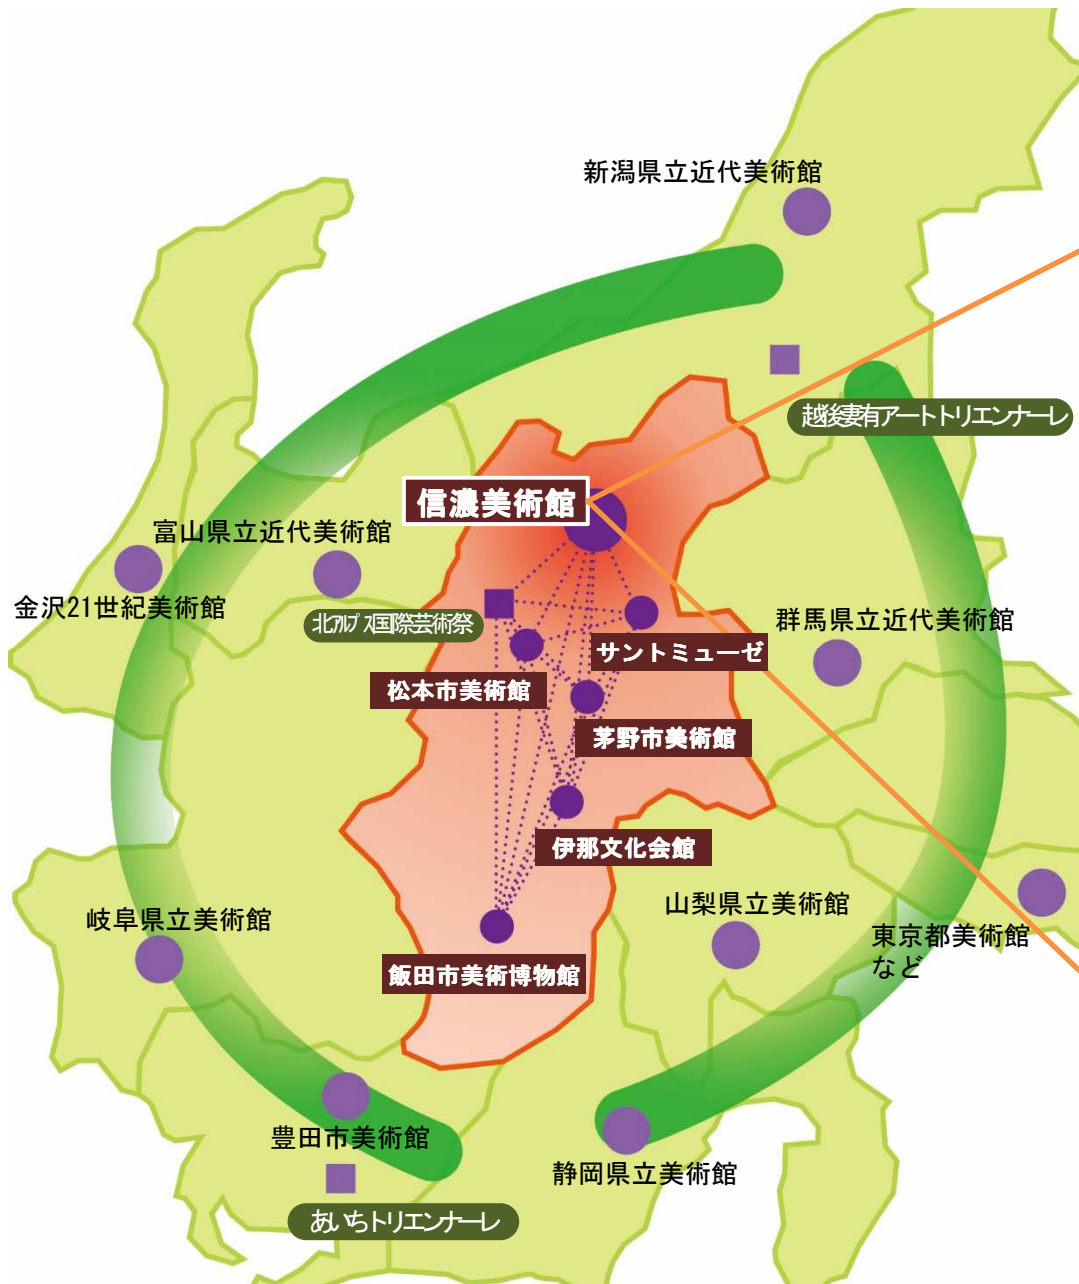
新潟県立近代美術館

越後妻有アートトリエンナーレ

信濃美術館

富山県立近代美術館

金沢21世紀美術館

北アルプス国際芸術祭

サントミューゼ

群馬県立近代美術館

松本市美術館

茅野市美術館

伊那文化会館

山梨県立美術館

岐阜県立美術館

東京都美術館など

飯田市美術博物館

豊田市美術館

静岡県立美術館

あいちトリエンナーレ